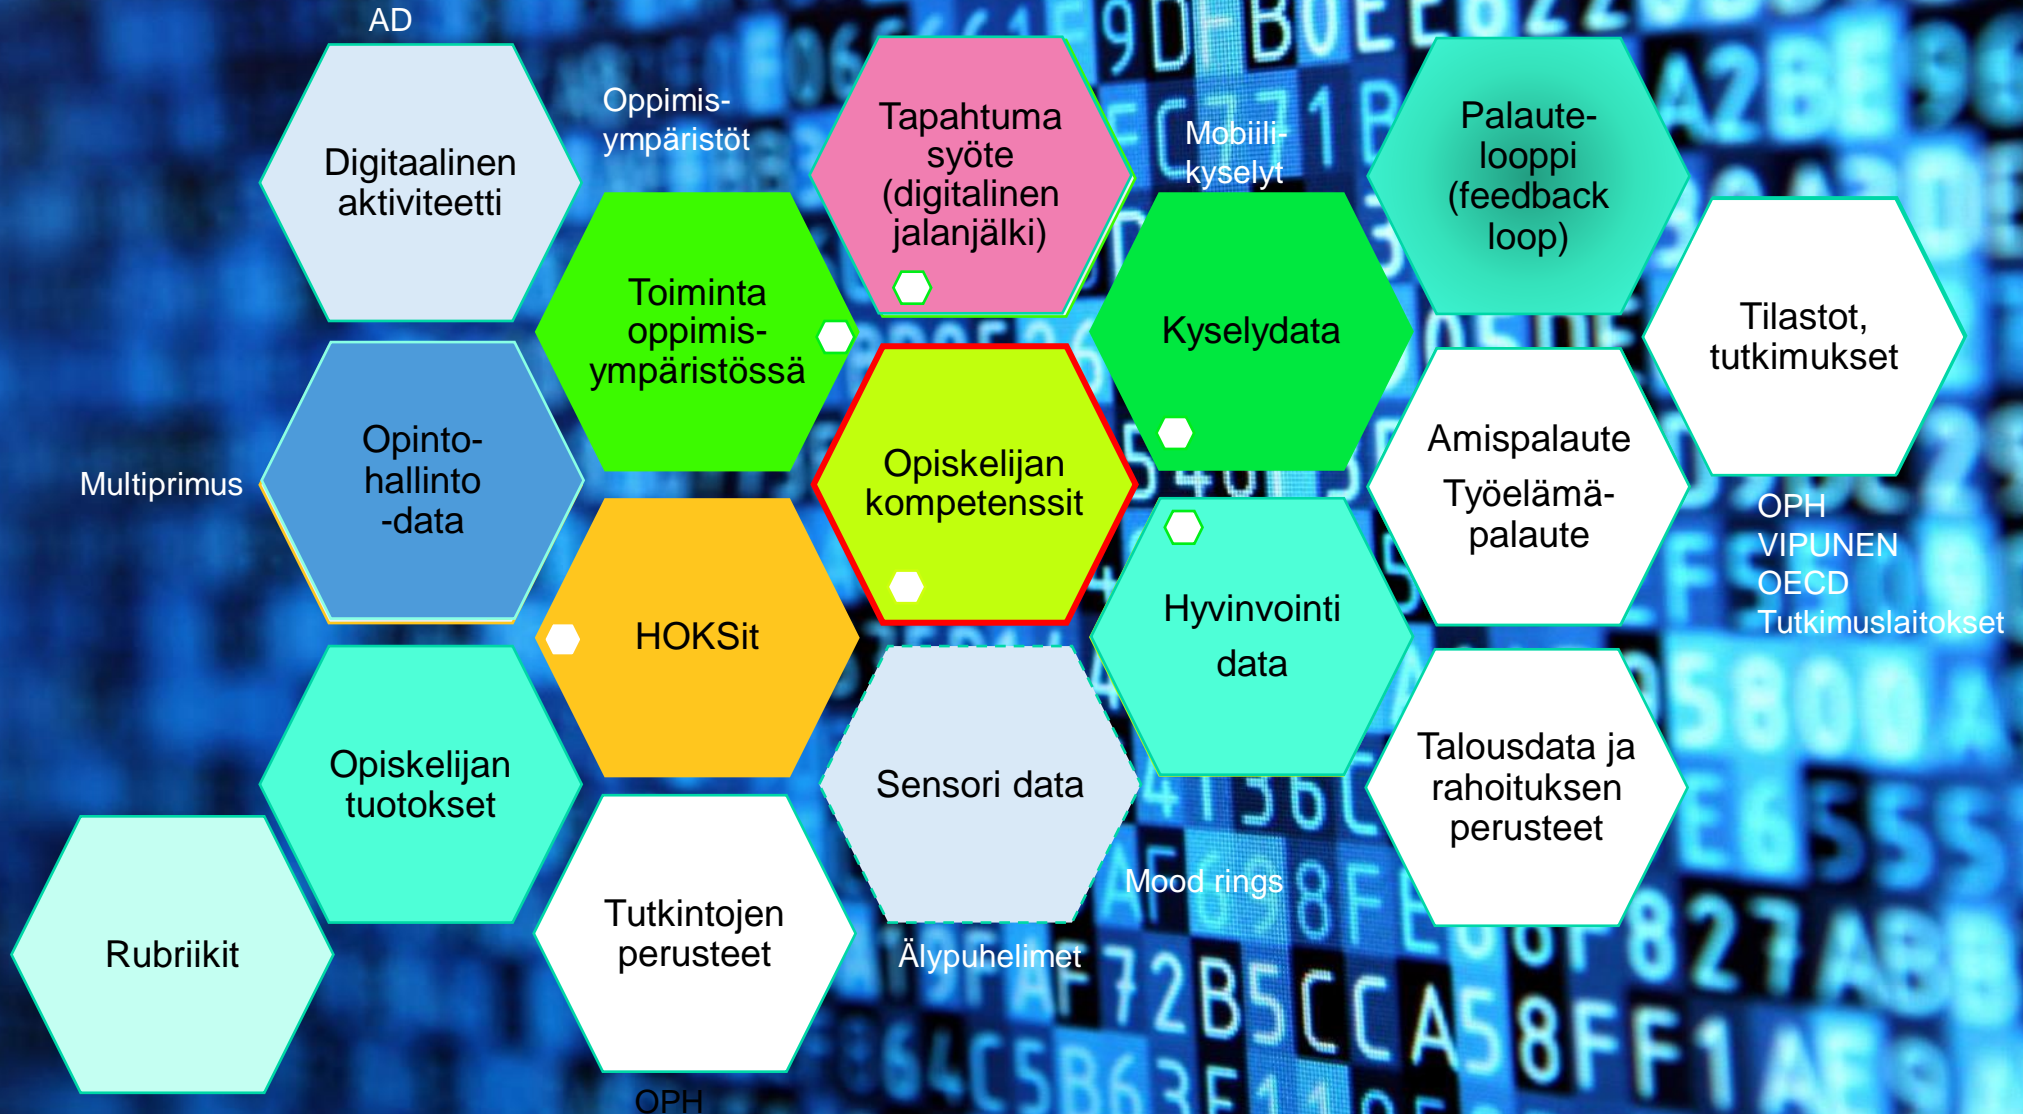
AD

Digitaalinen aktiviteetti

Oppimis-ympäristöt

Tapahtuma syöte (digitalinen jalanjälki)

Mobiili-kyselyt

Palaute-looppi (feedback loop)

Toiminta oppimis-ympäristössä

Kyselydata

Tilastot, tutkimukset

Multiprimus

Opinto-hallinto -data

Opiskelijan kompetenssit

Amispalaute Työelämä-palaute

OPH VIPUNEN OECD Tutkimuslaitokset

HOKSit

Hyvinvointi data

Sensori data

Opiskelijan tuotokset

Talousdata ja rahoituksen perusteet

Mood rings

Rubriikit

Tutkintojen perusteet

Älypuhelimet

OPH